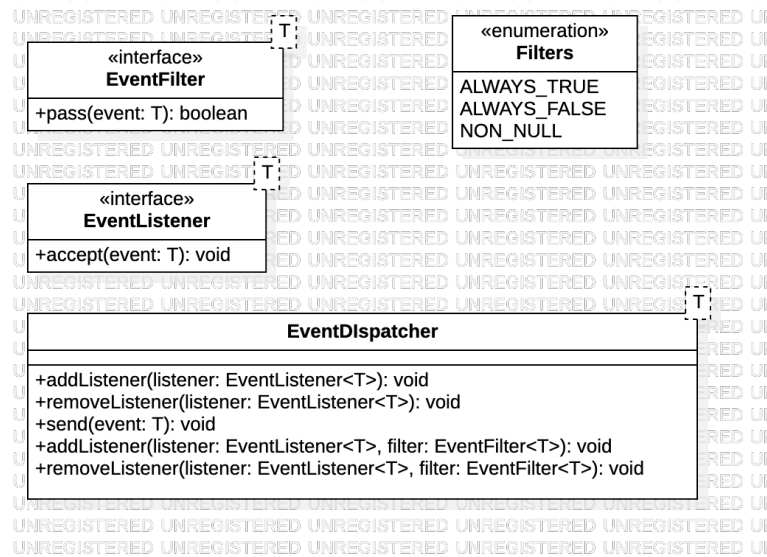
T
«interface»
EventFilter

+pass(event: T): boolean

«enumeration»
Filters

ALWAYS_TRUE
ALWAYS_FALSE
NON_NULL

T
«interface»
EventListener

+accept(event: T): void

T
EventDIspatcher

+addListener(listener: EventListener<T>): void
+removeListener(listener: EventListener<T>): void
+send(event: T): void
+addListener(listener: EventListener<T>, filter: EventFilter<T>): void
+removeListener(listener: EventListener<T>, filter: EventFilter<T>): void

UNREGISTERED UNREGISTERED UNREGISTERED UNREGISTERED UNREGISTERED UNREGISTERED